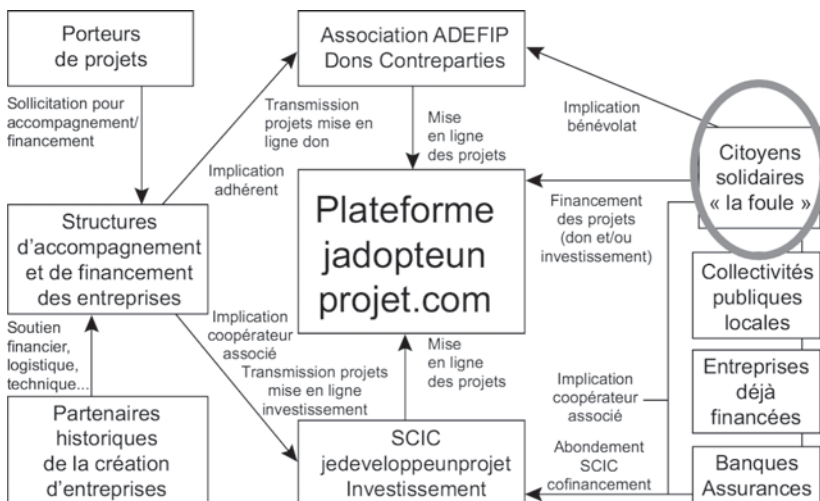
Porteurs de projets

Sollicitation pour accompagnement/ financement

Association ADEFIP Dons Contreparties

Transmission projets mise en ligne don

Mise en ligne des projets

Implication bénévolat

Citoyens solidaires « la foule »

Implication adhérent

Structures d'accompagnement et de financement des entreprises

Plateforme jadopteun projet.com

Financement des projets (don et/ou investissement)

Collectivités publiques locales

Soutien financier, logistique, technique...

Implication coopérateur associé

Transmission projets mise en ligne investissement

Mise en ligne des projets

Implication coopérateur associé

Entreprises déjà financées

Partenaires historiques de la création d'entreprises

SCIC jedeveloppeunprojet Investissement

Abondement SCIC cofinancement

Banques Assurances